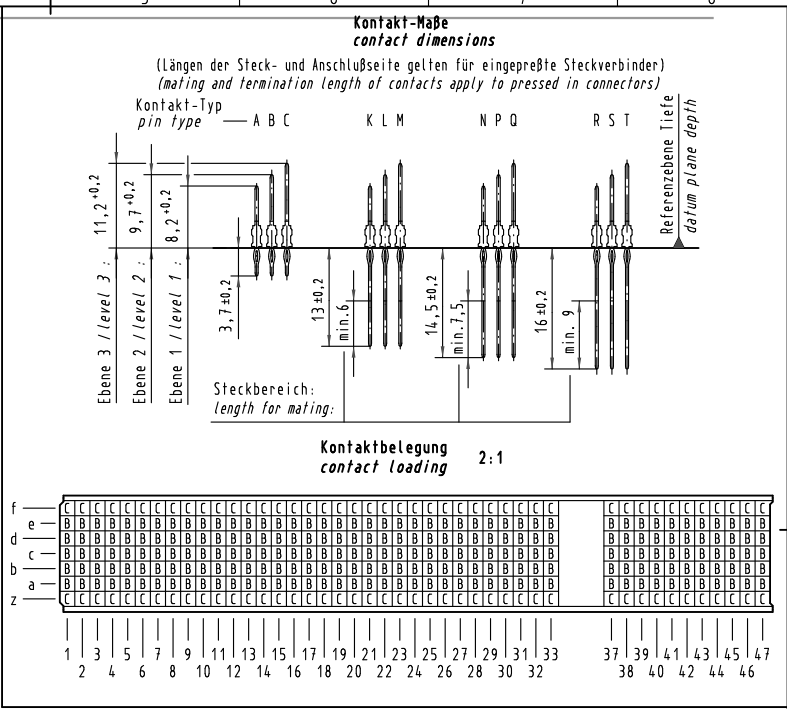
Kontakt-Maße
contact dimensions

(Längen der Steck- und Anschlußseite gelten für eingepreßte Steckverbinder)
(mating and termination length of contacts apply to pressed in connectors)

Kontakt-Typ
pin type — A B C

K L M

N P Q

R S T

Referenzebene Tiefe
datum plane depth

$11,2^{+0,2}$

$9,7^{+0,2}$

$8,2^{+0,2}$

Ebene 3 / level 3 :

Ebene 2 / level 2 :

Ebene 1 / level 1 :

3,7 ±0,2

13 ±0,2

min.6

14,5 ±0,2

min.7,5

16 ±0,2

min. 9

Steckbereich:
length for mating:

Kontaktbelegung
contact loading 2:1

f
e
d
c
b
a
z

| C | C | C | C | C | C | C | C | C | C | C | C | C | C | C | C | C | C | C | C | C | C | C | C | C | C | C | C | C | C | C | C | C | | C | C | C | C | C | C | C | C | C | C | C |
|---|---|---|---|---|---|---|---|---|---|---|---|---|---|---|---|---|---|---|---|---|---|---|---|---|---|---|---|---|---|---|---|---|---|---|---|---|---|---|---|---|---|---|---|---|
| B | B | B | B | B | B | B | B | B | B | B | B | B | B | B | B | B | B | B | B | B | B | B | B | B | B | B | B | B | B | B | B | B | | B | B | B | B | B | B | B | B | B | B | B |
| B | B | B | B | B | B | B | B | B | B | B | B | B | B | B | B | B | B | B | B | B | B | B | B | B | B | B | B | B | B | B | B | B | | B | B | B | B | B | B | B | B | B | B | B |
| B | B | B | B | B | B | B | B | B | B | B | B | B | B | B | B | B | B | B | B | B | B | B | B | B | B | B | B | B | B | B | B | B | | B | B | B | B | B | B | B | B | B | B | B |
| B | B | B | B | B | B | B | B | B | B | B | B | B | B | B | B | B | B | B | B | B | B | B | B | B | B | B | B | B | B | B | B | B | | B | B | B | B | B | B | B | B | B | B | B |
| B | B | B | B | B | B | B | B | B | B | B | B | B | B | B | B | B | B | B | B | B | B | B | B | B | B | B | B | B | B | B | B | B | | B | B | B | B | B | B | B | B | B | B | B |
| C | C | C | C | C | C | C | C | C | C | C | C | C | C | C | C | C | C | C | C | C | C | C | C | C | C | C | C | C | C | C | C | C | | C | C | C | C | C | C | C | C | C | C | C |

1 3 5 7 9 11 13 15 17 19 21 23 25 27 29 31 33
2 4 6 8 10 12 14 16 18 20 22 24 26 28 30 32

37 39 41 43 45 47
38 40 42 44 46